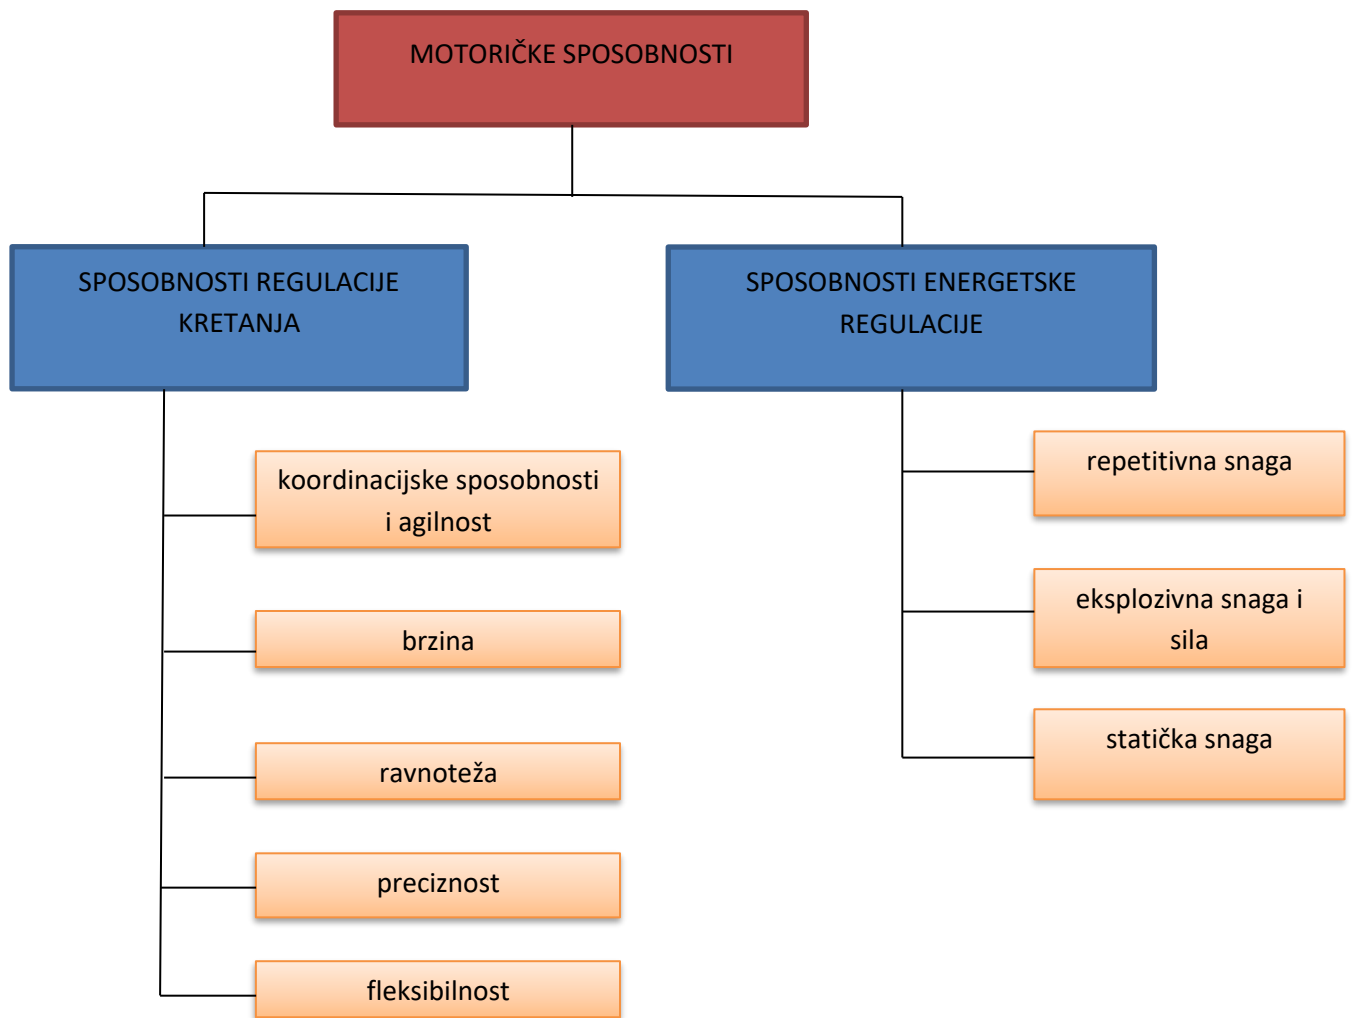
MOTORIČKE SPOSOBNOSTI

SPOSOBNOSTI REGULACIJE KRETANJA

koordinacijske sposobnosti i agilnost

brzina

ravnoteža

preciznost

fleksibilnost

SPOSOBNOSTI ENERGETSKE REGULACIJE

repetitivna snaga

eksplozivna snaga i sila

statička snaga